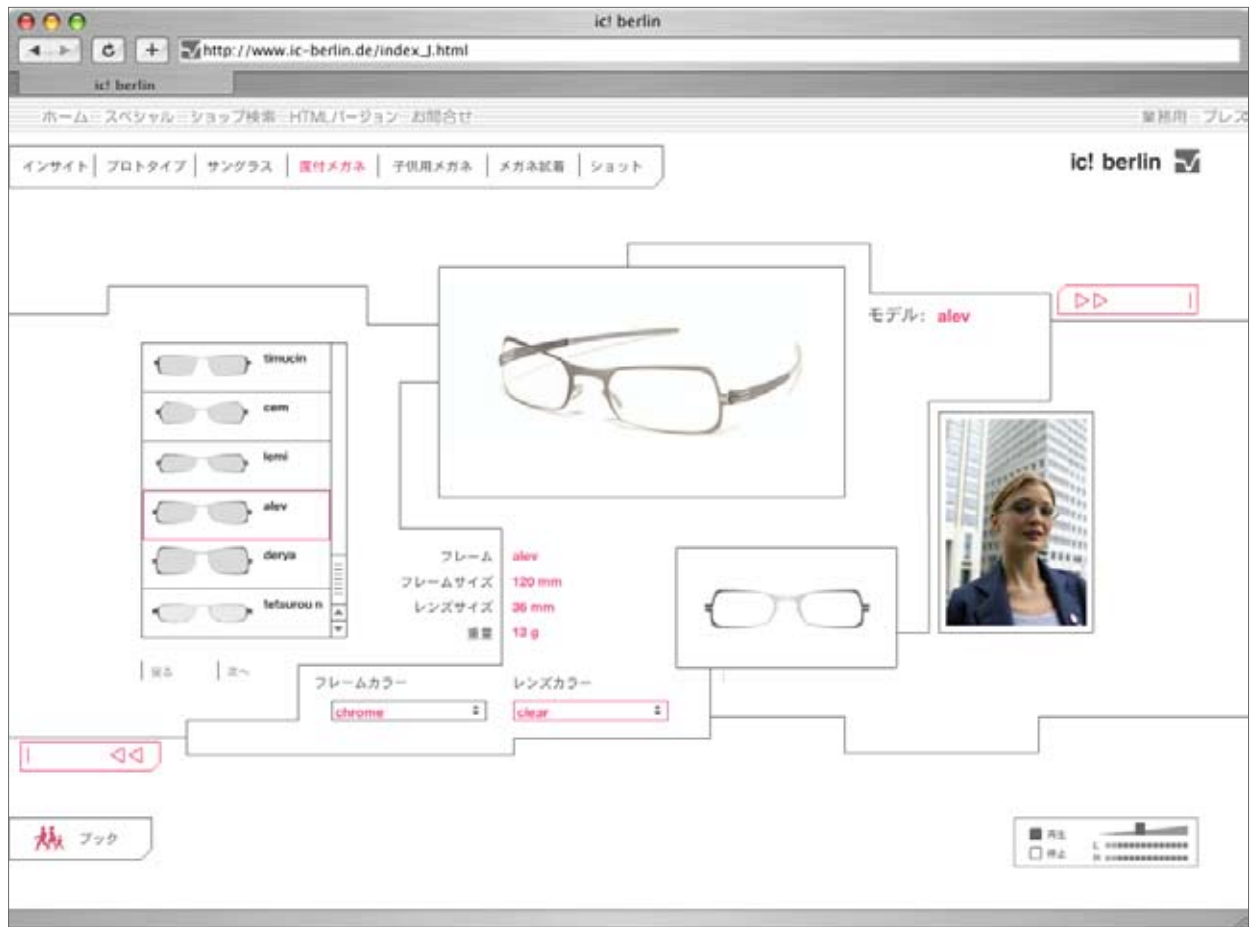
ic! berlin

http://www.ic-berlin.de/index_J.html

ic! berlin

ホーム スペシャル ショップ検索 HTMLバージョン お問合せ

業務用 プレス

インサイト | プロトタイプ | サングラス | 度付メガネ | 子供用メガネ | メガネ試着 | ショット

ic! berlin

モデル: alev

timucin

cem

lemi

alev

derya

tetsurou n

フレーム alev

フレームサイズ 120 mm

レンズサイズ 36 mm

重量 13 g

戻る

次へ

フレームカラー

chrome

レンズカラー

clear

ブック

再生

停止

L

R